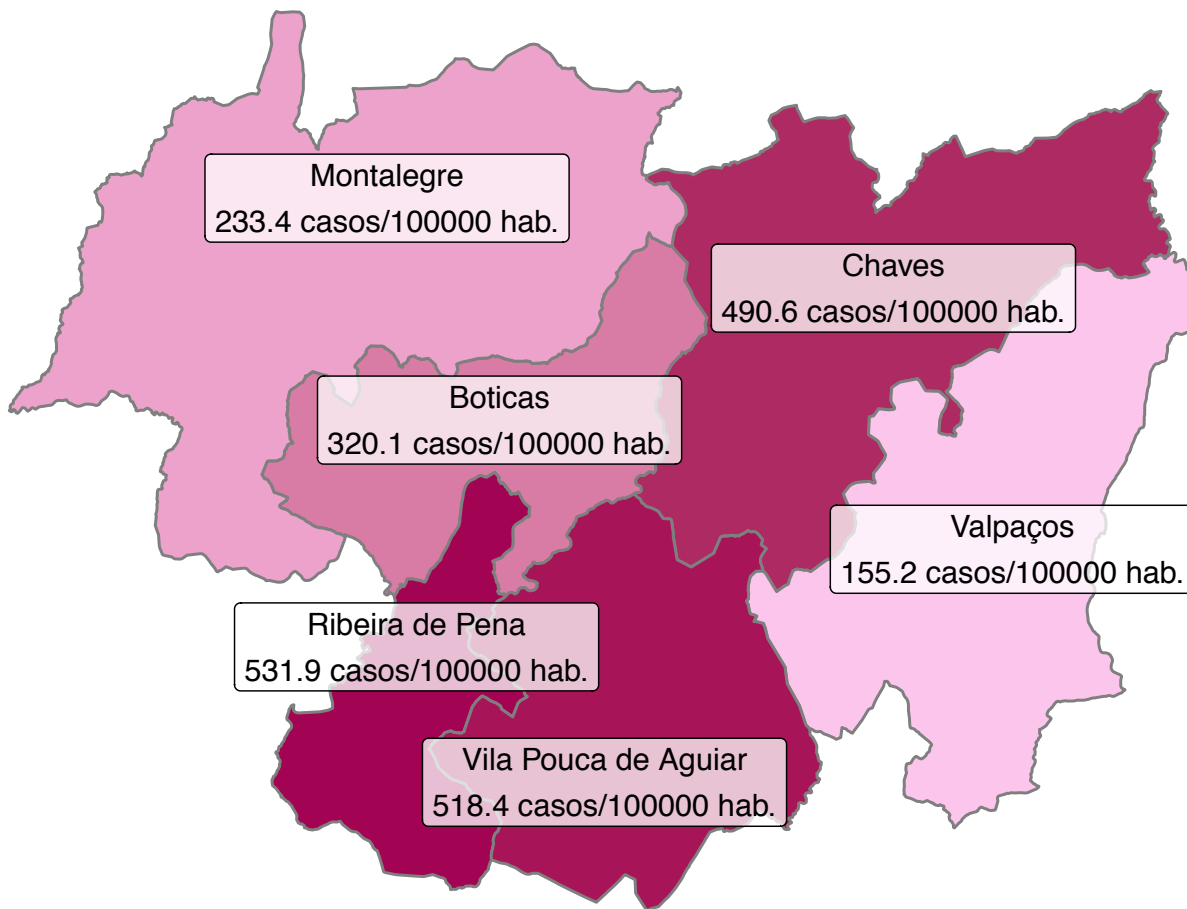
Montalegre
233.4 casos/100000 hab.

Chaves
490.6 casos/100000 hab.

Boticas
320.1 casos/100000 hab.

Valpaços
155.2 casos/100000 hab.

Ribeira de Pena
531.9 casos/100000 hab.

Vila Pouca de Aguiar
518.4 casos/100000 hab.